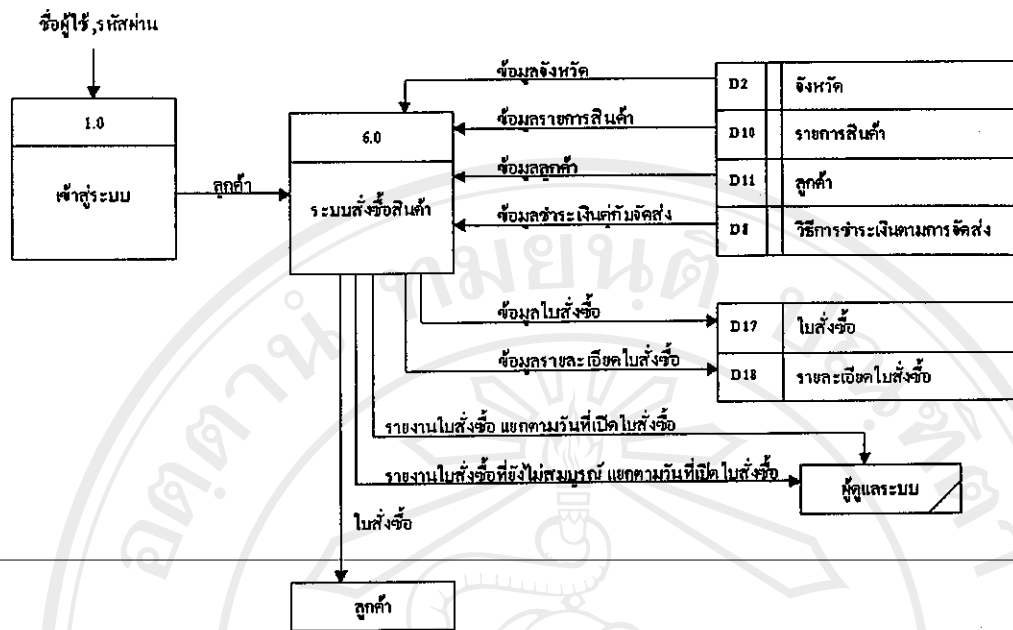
ชื่อผู้ใช้,รหัสผ่าน

1.0

เข้าสู่ระบบ

ลูกค้า

6.0

ระบบสั่งซื้อสินค้า

ข้อมูลจังหวัด

ข้อมูลรายการสินค้า

ข้อมูลลูกค้า

ข้อมูลชำระเงินค่ากับจัดส่ง

D2 จังหวัด

D10 รายการสินค้า

D11 ลูกค้า

D8 วิธีการชำระเงินตามการจัดส่ง

ข้อมูลใบสั่งซื้อ

ข้อมูลรายละเอียดใบสั่งซื้อ

D17 ใบสั่งซื้อ

D18 รายละเอียดใบสั่งซื้อ

รายงานใบสั่งซื้อ แยกตามวันที่เปิดใบสั่งซื้อ

รายงานใบสั่งซื้อที่ยังไม่สมบูรณ์ แยกตามวันที่เปิด ใบสั่งซื้อ

ผู้ดูแลระบบ

ใบสั่งซื้อ

ลูกค้า